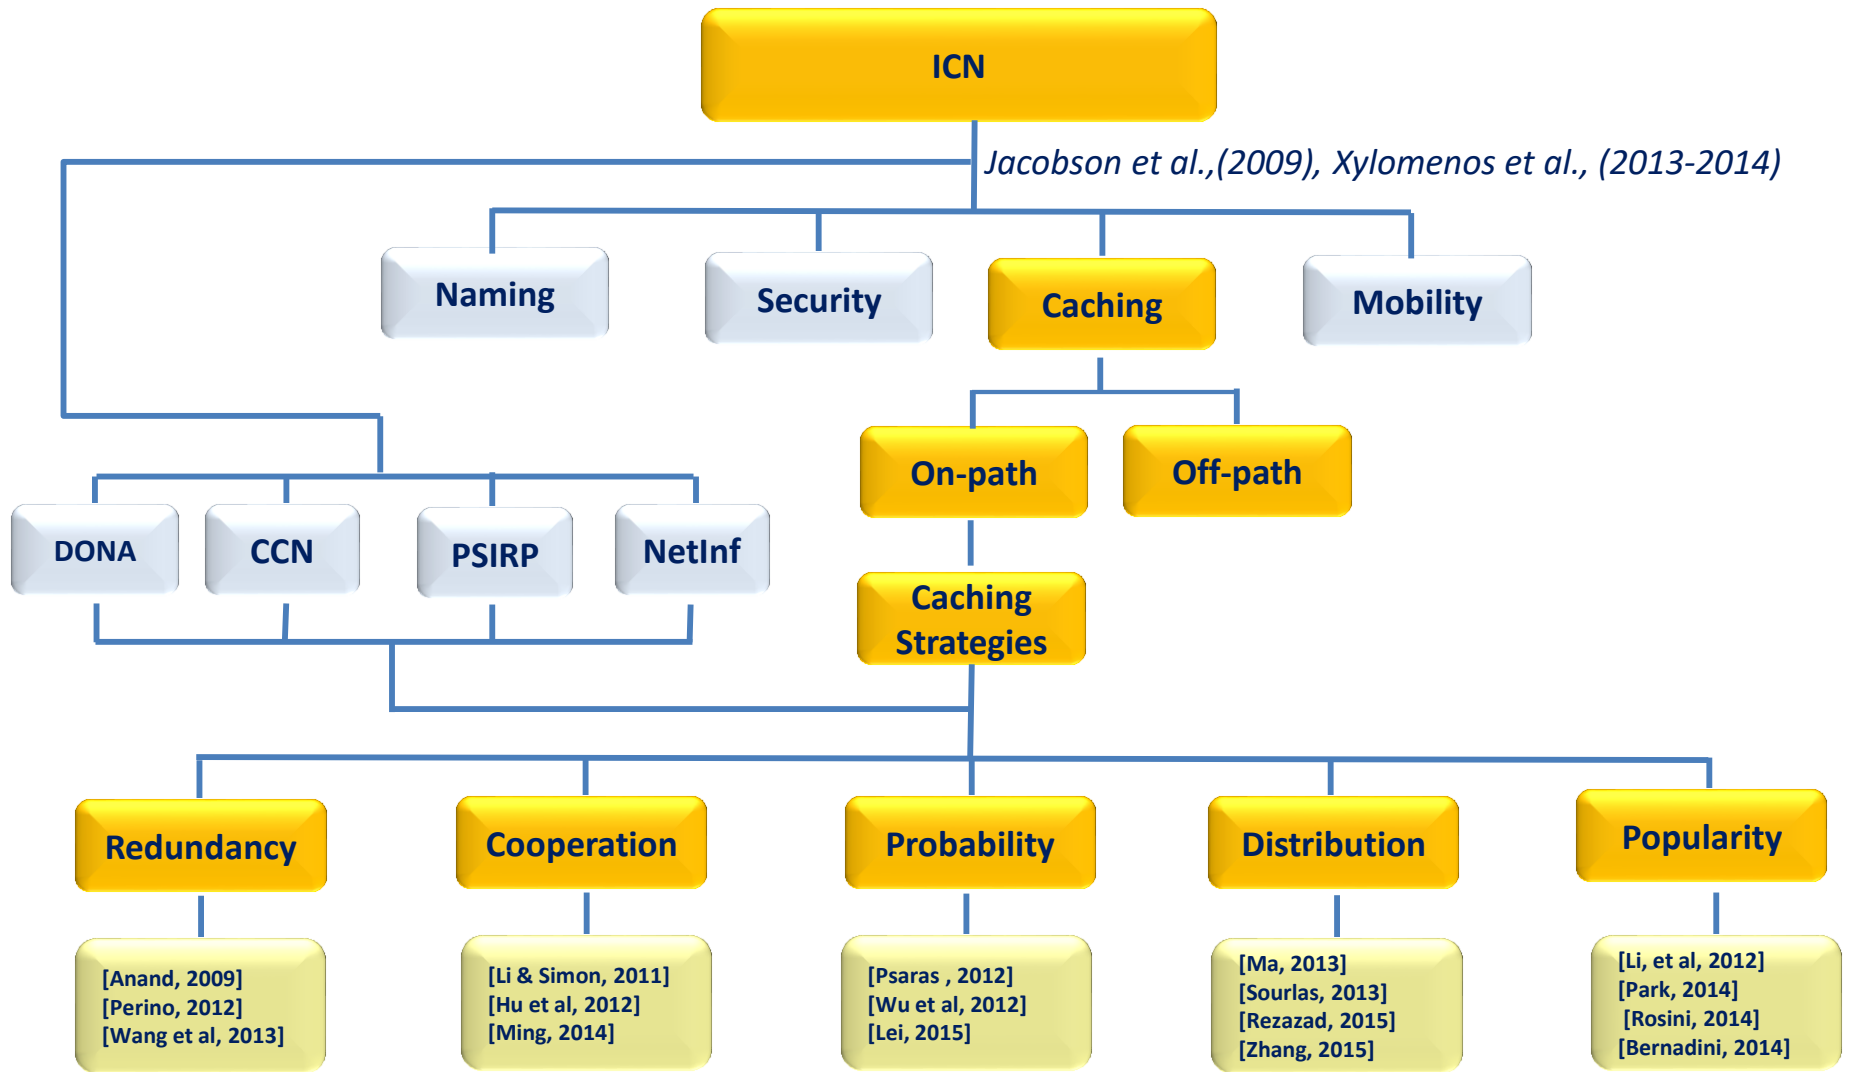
ICN

Jacobson et al.,(2009), Xylomenos et al., (2013-2014)

Naming

Security

Caching

Mobility

On-path

Off-path

DONA

CCN

PSIRP

NetInf

Caching Strategies

Redundancy

Cooperation

Probability

Distribution

Popularity

[Anand, 2009]
[Perino, 2012]
[Wang et al, 2013]

[Li & Simon, 2011]
[Hu et al, 2012]
[Ming, 2014]

[Psaras , 2012]
[Wu et al, 2012]
[Lei, 2015]

[Ma, 2013]
[Sourlas, 2013]
[Rezazad, 2015]
[Zhang, 2015]

[Li, et al, 2012]
[Park, 2014]
[Rosini, 2014]
[Bernadini, 2014]